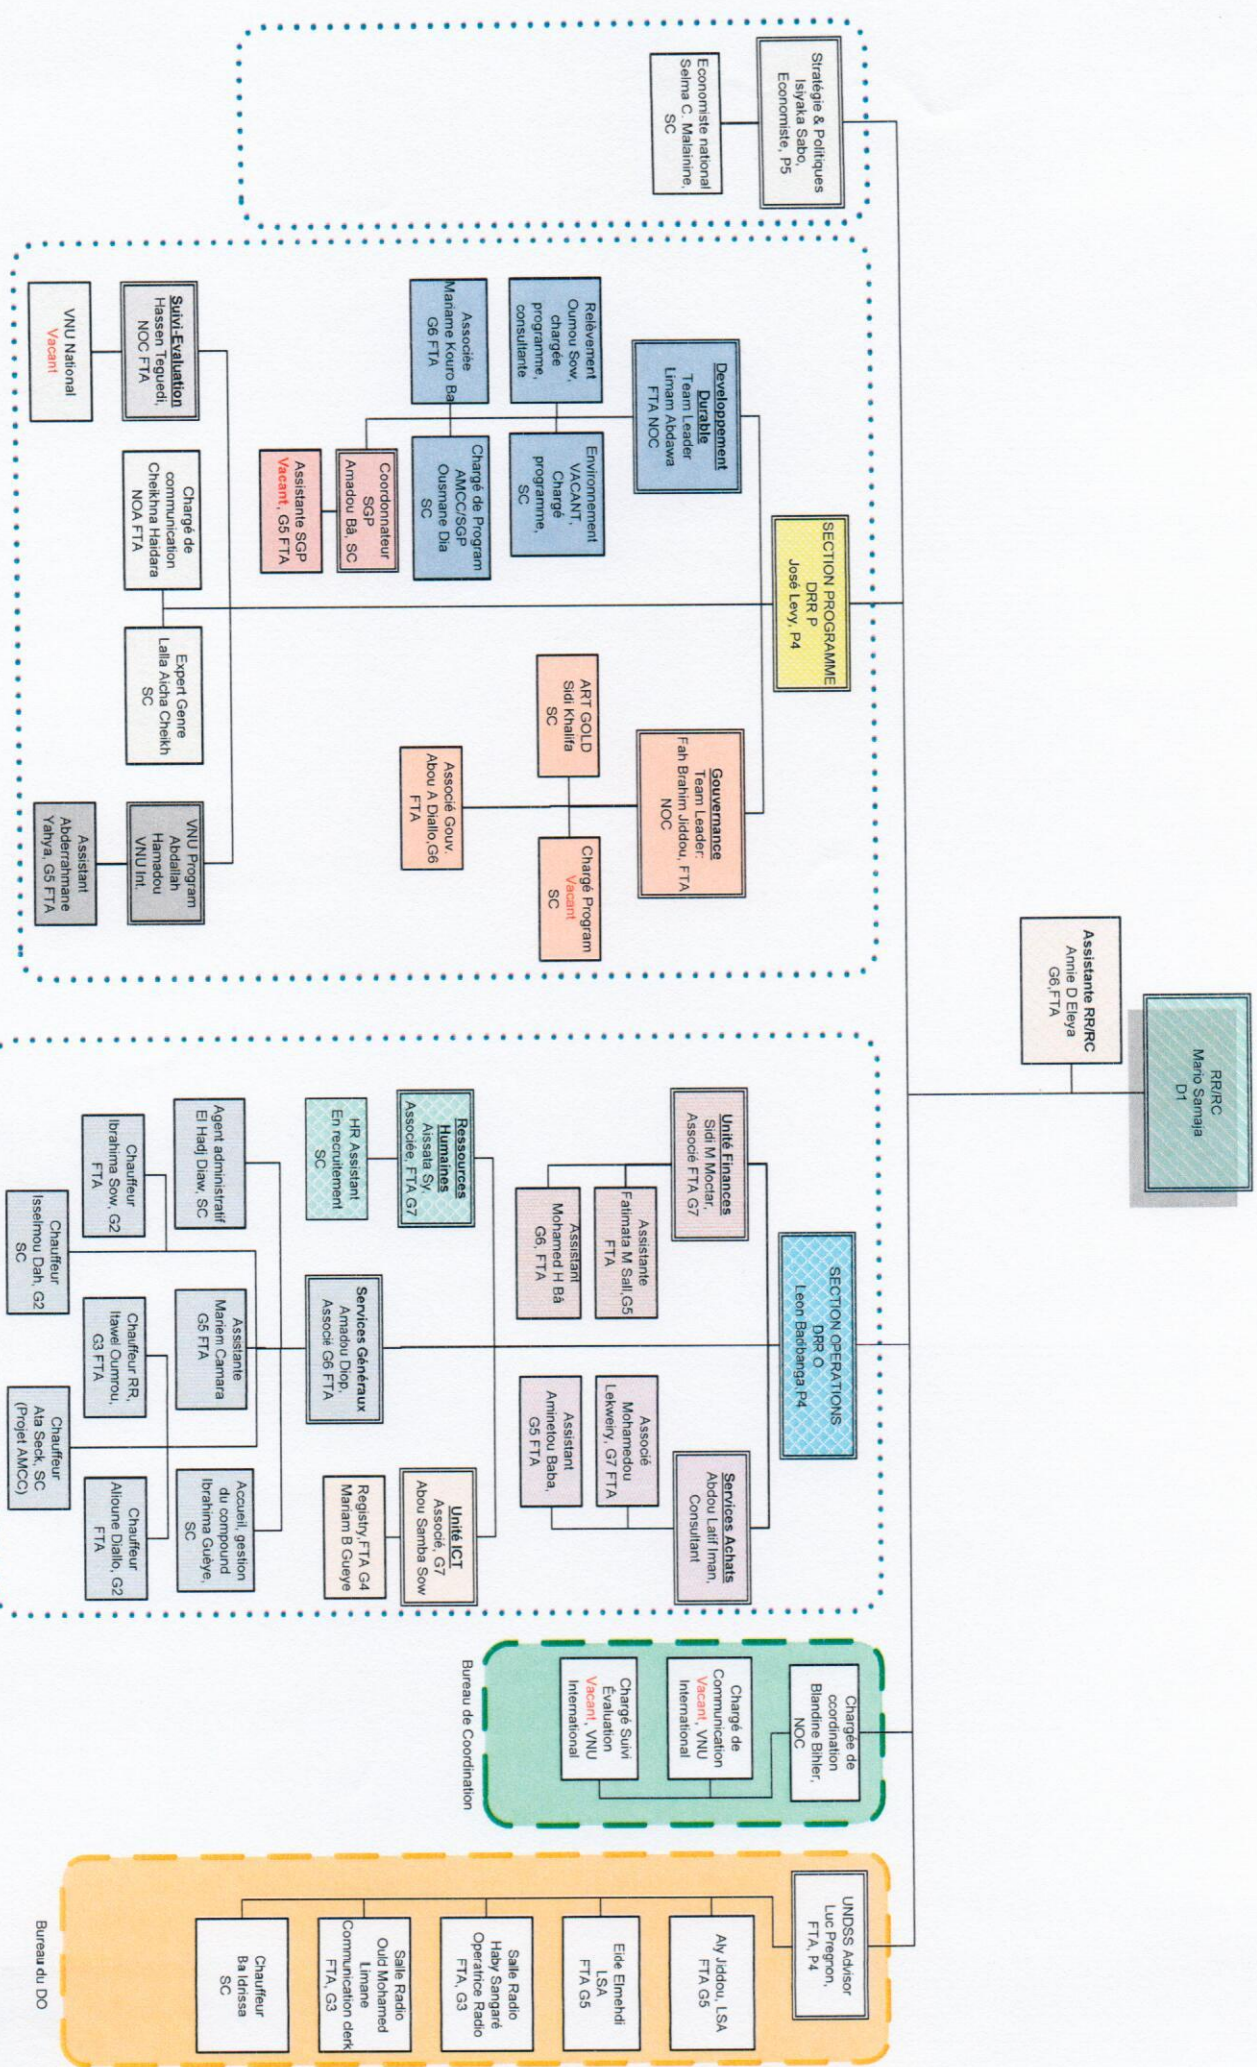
RR/RC
Mario Samaja
D1

Assistante RR/RC
Annie D Eleya
G6, FTA

Stratégie & Politiques
Isiyaka Sabo,
Economiste, P5

Economiste national
Selma C. Malainine,
SC

SECTION PROGRAMME
DRR P
José Levy, P4

Developpement Durable
Team Leader
Limam Abdawa
FTA NOC

Relèvement
Oumou Sow,
chargée programme,
consultante

Environnement
VACANT,
Chargé programme,
SC

Associée
Mariame Kouro Ba
G6 FTA

Chargé de Program
AMCC/SGP
Ousmane Dia
SC

Coordonnateur
SGP
Amadou Bâ, SC

Assistante SGP
Vacant, G5 FTA

Suivi-Evaluation
Hassen Teguedi,
NOC FTA

VNU National
Vacant

Chargé de communication
Cheikhna Haidara
NOA FTA

Expert Genre
Lalla Aicha Cheikh
SC

Gouvernance
Team Leader:
Fah Brahim Jiddou, FTA
NOC

ART GOLD
Sidi Khalifa
SC

Chargé Program
Vacant
SC

Associé Gouv
Abou A Diallo,G6
FTA

VNU Program
Abdallah
Hamadou
VNU Int.

Assistant
Abderrahmane
Yahya, G5 FTA

SECTION OPERATIONS
DRR O
Leon Badbanga P4

Unité Finances
Sidi M Moctar,
Associé FTA G7

Assistante
Fatimata M Sall,G5
FTA

Assistant
Mohamed H Bâ
G6, FTA

Ressources Humaines
Aissata Sy,
Associée, FTA G7

HR Assistant
En recrutement
SC

Agent administratif
El Hadji Diaw, SC

Chauffeur
Ibrahima Sow, G2
FTA

Chauffeur
Isselmou Dah, G2
SC

Services Généraux
Amadou Diop,
Associé G6 FTA

Assistante
Mariem Camara
G5 FTA

Chauffeur RR,
Itawel Oumrou,
G3 FTA

Chauffeur
Ata Seck, SC
(Projet AMCC)

Services Achats
Abdou Latif Iman,
Consultant

Associé
Mohamedou
Lekweiry, G7 FTA

Assistant
Aminetou Baba,
G5 FTA

Unité ICT
Associé, G7
Abou Samba Sow

Registry,FTA G4
Mariam B Gueye

Accueil, gestion du compound
Ibrahima Guèye,
SC

Chauffeur
Alioune Diallo, G2
FTA

Chargée de coordination
Blandine Bihler,
NOC

Chargé de Communication
Vacant, VNU
International

Chargé Suivi Évaluation
Vacant, VNU
International

Bureau de Coordination

UNDSS Advisor
Luc Pregnon,
FTA, P4

Aly Jiddou, LSA
FTA G5

Eide Elmehdi
LSA
FTA G5

Salle Radio
Haby Sangaré
Opératrice Radio
FTA, G3

Salle Radio
Ould Mohamed
Limane
Communication clerk
FTA, G3

Chauffeur
Ba Idrissa
SC

Bureau du DO